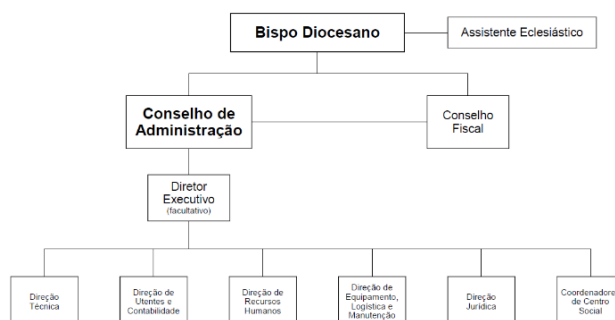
Bispo Diocesano

Assistente Eclesiástico

Conselho de Administração

Conselho Fiscal

Diretor Executivo (facultativo)

Direção Técnica

Direção de Utentes e Contabilidade

Direção de Recursos Humanos

Direção de Equipamento, Logística e Manutenção

Direção Jurídica

Coordenadore de Centro Social